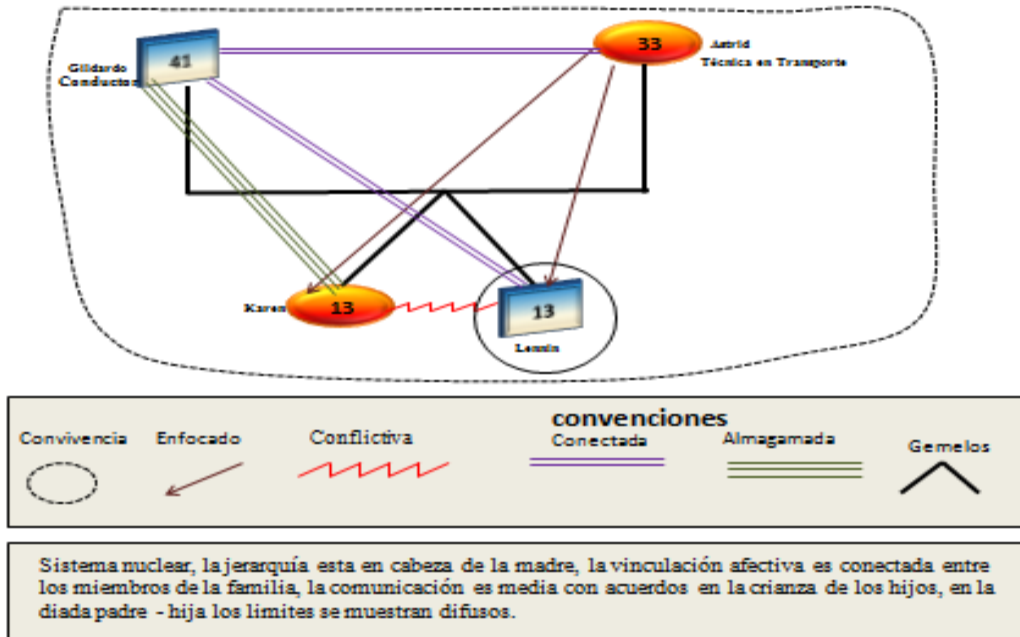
41
Gildardo
Conductor

33
Astrid
Técnica en Transporte

Karen
13

13
Lennin

convenciones

Convivencia

Enfocado

Conflictiva

Conectada

Almagamada

Gemelos

Sistema nuclear, la jerarquía esta en cabeza de la madre, la vinculación afectiva es conectada entre los miembros de la familia, la comunicación es media con acuerdos en la crianza de los hijos, en la diada padre - hija los limites se muestran difusos.